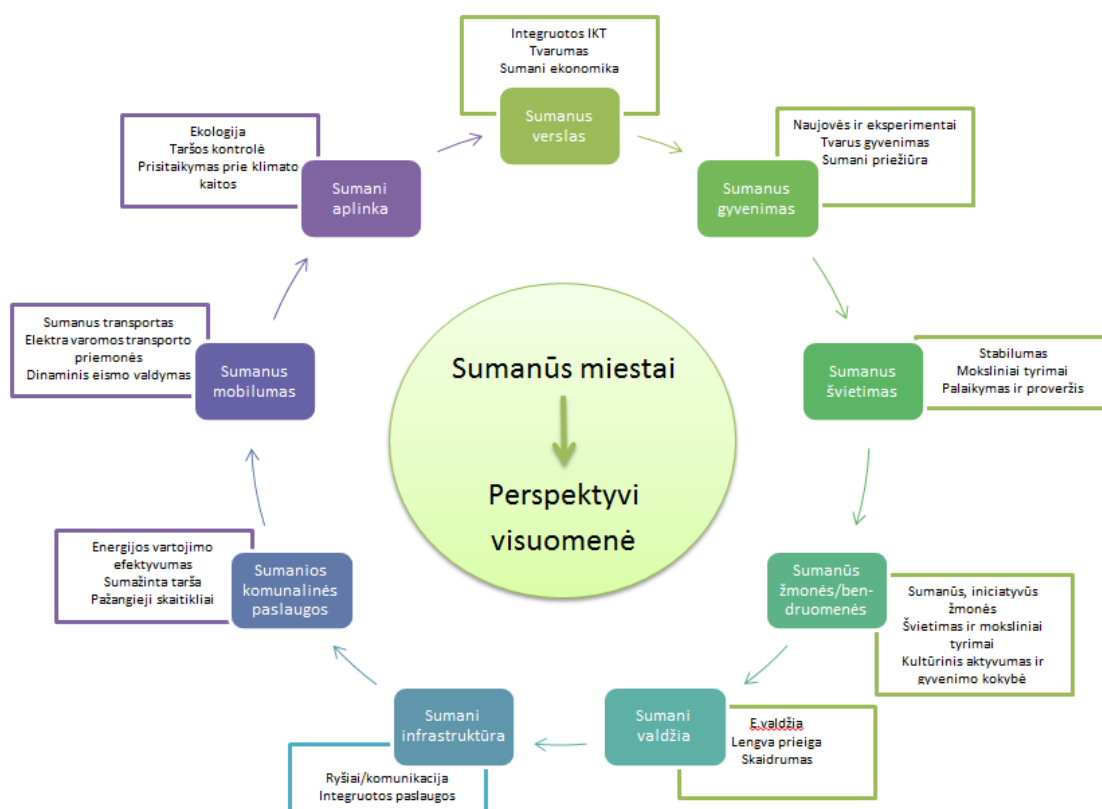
Integruotos IKT
Tvarumas
Sumani ekonomika

Sumanus verslas

Naujovės ir eksperimentai
Tvarus gyvenimas
Sumani priežiūra

Sumanus gyvenimas

Stabilumas
Moksliniai tyrimai
Palaikymas ir proveržis

Sumanus švietimas

Sumanūs žmonės/bendruomenės

Sumanūs, iniciatyvūs žmonės
Švietimas ir moksliniai tyrimai
Kultūrinis aktyvumas ir gyvenimo kokybė

Sumani valdžia

E.valdžia
Lengva prieiga
Skaidrumas

Sumani infrastruktūra

Ryšiai/komunikacija
Integruotos paslaugos

Sumanios komunalinės paslaugos

Energijos vartojimo efektyvumas
Sumažinta tarša
Pažangieji skaitikliai

Sumanus mobilumas

Sumanus transportas
Elektra varomos transporto priemonės
Dinaminis eismo valdymas

Sumani aplinka

Ekologija
Taršos kontrolė
Prisitaikymas prie klimato kaitos

Sumanūs miestai

Perspektyvi visuomenė